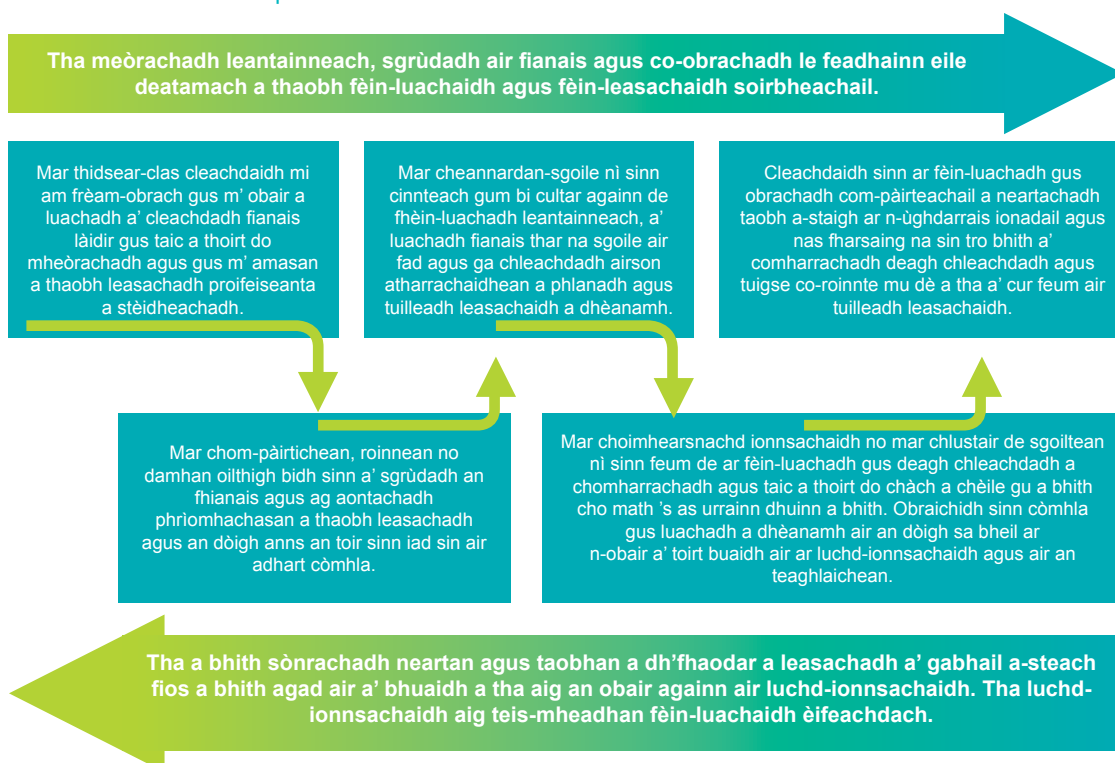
Tha meòrachadh leantainneach, sgrùdadh air fianais agus co-obrachadh le feadhainn eile deatamach a thaobh fèin-luachaidh agus fèin-leasachaidh soirbheachail.

Mar thidsear-clas cleachdaidh mi am frèam-obrach gus m' obair a luachadh a' cleachdadh fianais làidir gus taic a thoirt do mheòrachadh agus gus m' amasan a thaobh leasachadh proifeiseanta a stèidheachadh.

Mar cheannardan-sgoile nì sinn cinnteach gum bi cultar againn de fhèin-luachadh leantainneach, a' luachadh fianais thar na sgoile air fad agus ga chleachdadh airson atharrachaidhean a phlanadh agus tuilleadh leasachaidh a dhèanamh.

Cleachdaidh sinn ar fèin-luachadh gus obrachadh com-pàirteachail a neartachadh taobh a-staigh ar n-ùghdarrais ionadail agus nas fharsaing na sin tro bhith a' comharrachadh deagh chleachdadh agus tuigse co-roinnte mu dè a tha a' cur feum air tuilleadh leasachaidh.

Mar chom-pàirtichean, roinnean no damhan oilthigh bidh sinn a' sgrùdadh an fhianais agus ag aontachadh phrìomhachasan a thaobh leasachadh agus an dòigh anns an toir sinn iad sin air adhart còmhla.

Mar choimhearsnachd ionnsachaidh no mar chlustair de sgoiltean nì sinn feum de ar fèin-luachadh gus deagh chleachdadh a chomharrachadh agus taic a thoirt do chàch a chèile gu a bhith cho math 's as urrainn dhuinn a bhith. Obraichidh sinn còmhla gus luachadh a dhèanamh air an dòigh sa bheil ar n-obair a' toirt buaidh air ar luchd-ionnsachaidh agus air an teaghlaichean.

Tha a bhith sònrachadh neartan agus taobhan a dh'fhaodar a leasachadh a' gabhail a-steach fios a bhith agad air a' bhuaidh a tha aig an obair againn air luchd-ionnsachaidh. Tha luchd-ionnsachaidh aig teis-mheadhan fèin-luachaidh èifeachdach.